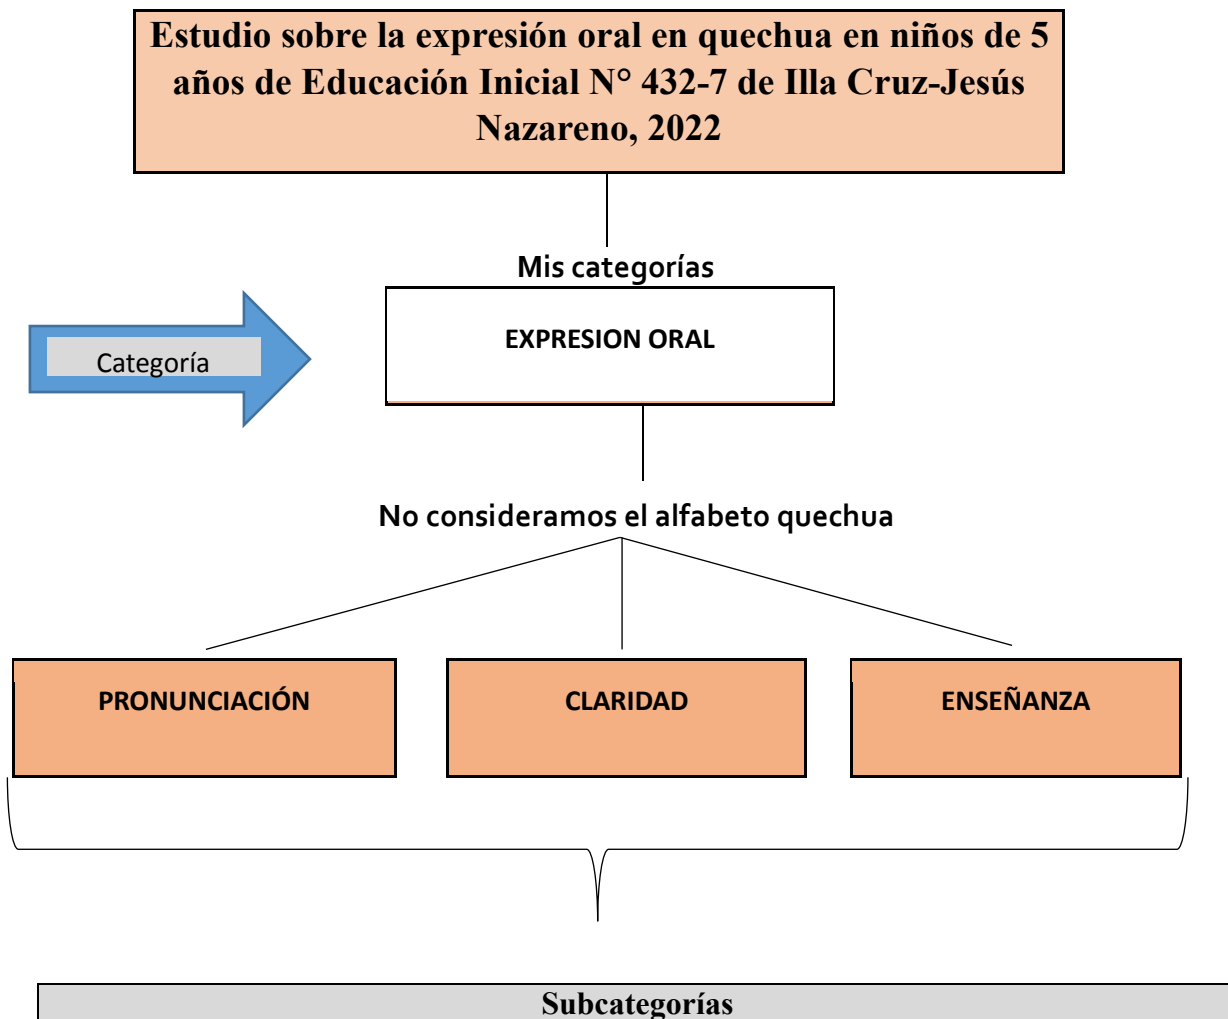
Estudio sobre la expresión oral en quechua en niños de 5 años de Educación Inicial N° 432-7 de Illa Cruz-Jesús Nazareno, 2022

Mis categorías

Categoría

EXPRESION ORAL

No consideramos el alfabeto quechua

PRONUNCIACIÓN

CLARIDAD

ENSEÑANZA

Subcategorías